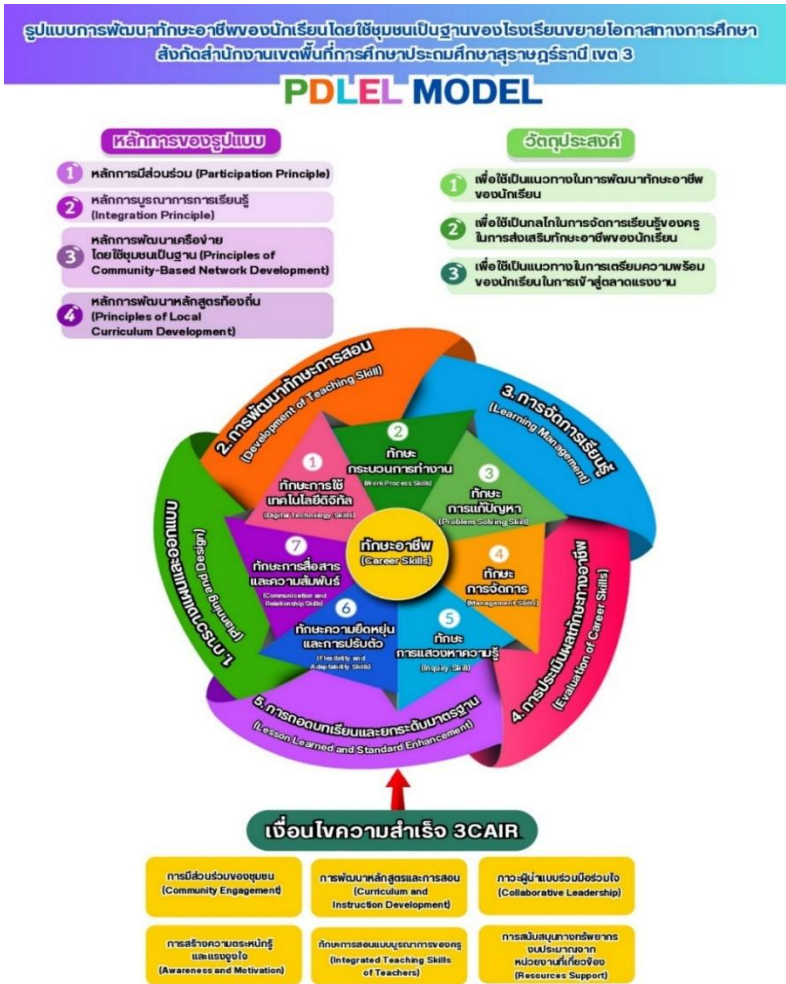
รูปแบบการพัฒนาทักษะอาชีพของนักเรียนโดยใช้ชุมชนเป็นฐานของโรงเรียนขยายโอกาสทางการศึกษา สังกัดสำนักงานเขตพื้นที่การศึกษาประถมศึกษาสุราษฎร์ธานี เขต 3

PDLEL MODEL

หลักการของรูปแบบ

1 หลักการมีส่วนร่วม (Participation Principle)

2 หลักการบูรณาการการเรียนรู้ (Integration Principle)

3 หลักการพัฒนาเครือข่ายโดยใช้ชุมชนเป็นฐาน (Principles of Community-Based Network Development)

4 หลักการพัฒนาหลักสูตรท้องถิ่น (Principles of Local Curriculum Development)

วัตถุประสงค์

1 เพื่อใช้เป็นแนวทางในการพัฒนาทักษะอาชีพของนักเรียน

2 เพื่อใช้เป็นกลไกในการจัดการเรียนรู้ของครูในการส่งเสริมทักษะอาชีพของนักเรียน

3 เพื่อใช้เป็นแนวทางในการเตรียมความพร้อมของนักเรียนในการเข้าสู่ตลาดแรงงาน

1. การวางแผนและออกแบบ (Planning and Design)

2. การพัฒนาทักษะการสอน (Development of Teaching Skill)

3. การจัดการเรียนรู้ (Learning Management)

4. การประเมินผลทักษะทางอาชีพ (Evaluation of Career Skills)

5. การถอดบทเรียนและยกระดับมาตรฐาน (Lesson Learned and Standard Enhancement)

1 ทักษะการใช้เทคโนโลยีดิจิทัล (Digital Technology Skills)

2 ทักษะกระบวนการทำงาน (Work Process Skills)

3 ทักษะการแก้ปัญหา (Problem Solving Skill)

4 ทักษะการจัดการ (Management Skill)

5 ทักษะการแสวงหาความรู้ (Inquiry Skill)

6 ทักษะความยืดหยุ่นและการปรับตัว (Flexibility and Adaptability Skills)

7 ทักษะการสื่อสารและความสัมพันธ์ (Communication and Relationship Skills)

ทักษะอาชีพ (Career Skills)

เงื่อนไขความสำเร็จ 3CAIR

การมีส่วนร่วมของชุมชน (Community Engagement)

การพัฒนาหลักสูตรและการสอน (Curriculum and Instruction Development)

ภาวะผู้นำแบบร่วมมือร่วมใจ (Collaborative Leadership)

การสร้างความตระหนักรู้และแรงจูงใจ (Awareness and Motivation)

ทักษะการสอนแบบบูรณาการของครู (Integrated Teaching Skills of Teachers)

การสนับสนุนทางทรัพยากรงบประมาณจากหน่วยงานที่เกี่ยวข้อง (Resources Support)